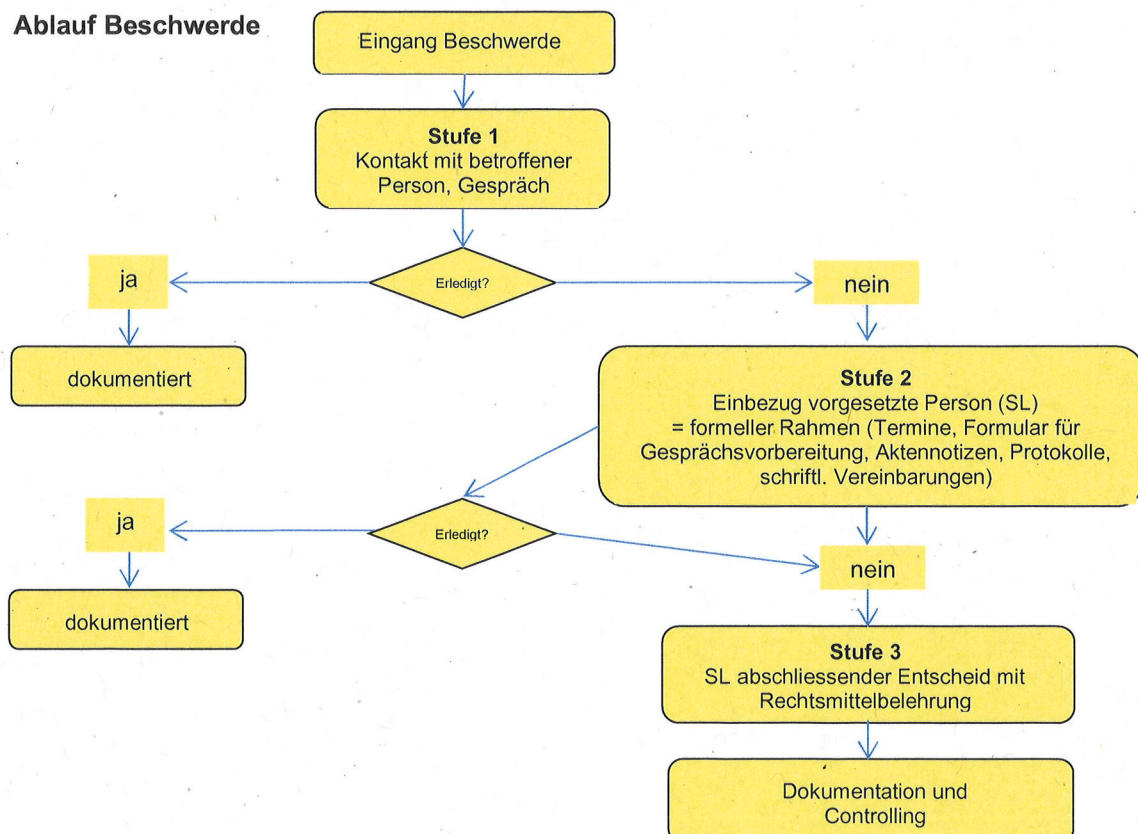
Ablauf Beschwerde

Eingang Beschwerde

Stufe 1
Kontakt mit betroffener Person, Gespräch

Erledigt?

ja

dokumentiert

nein

Stufe 2
Einbezug vorgesetzte Person (SL)
= formeller Rahmen (Termine, Formular für Gesprächsvorbereitung, Aktennotizen, Protokolle, schriftl. Vereinbarungen)

Erledigt?

ja

dokumentiert

nein

Stufe 3
SL abschliessender Entscheid mit Rechtsmittelbelehrung

Dokumentation und Controlling